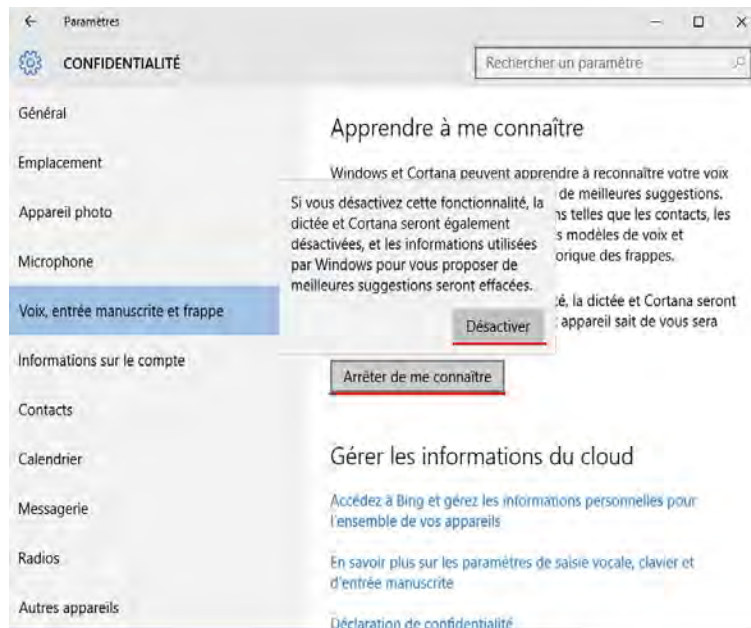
← Paramètres

CONFIDENTIALITÉ

Rechercher un paramètre

Général

Emplacement

Appareil photo

Microphone

Voix, entrée manuscrite et frappe

Informations sur le compte

Contacts

Calendrier

Messagerie

Radios

Autres appareils

Apprendre à me connaître

Windows et Cortana peuvent apprendre à reconnaître votre voix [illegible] de meilleures suggestions. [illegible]s telles que les contacts, les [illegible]s modèles de voix et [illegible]orique des frappes.

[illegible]té, la dictée et Cortana seront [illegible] appareil sait de vous sera

Si vous désactivez cette fonctionnalité, la dictée et Cortana seront également désactivées, et les informations utilisées par Windows pour vous proposer de meilleures suggestions seront effacées.

Désactiver

Arrêter de me connaître

Gérer les informations du cloud

Accédez à Bing et gérez les informations personnelles pour l'ensemble de vos appareils

En savoir plus sur les paramètres de saisie vocale, clavier et d'entrée manuscrite

Déclaration de confidentialité